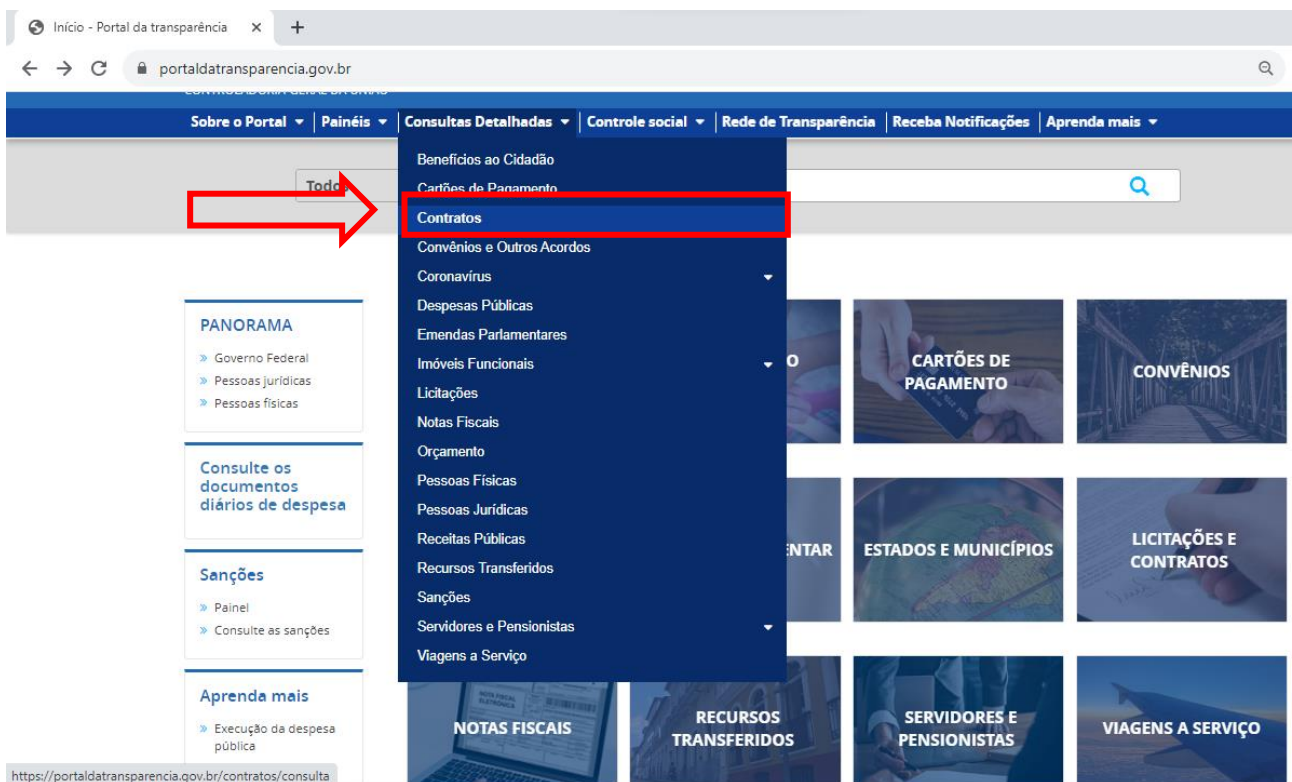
Início - Portal da transparência ×
+
portaldatransparencia.gov.br

Sobre o Portal | Painéis | Consultas Detalhadas | Controle social | Rede de Transparência | Receba Notificações | Aprenda mais

Todo

Benefícios ao Cidadão
Cartões de Pagamento
Contratos
Convênios e Outros Acordos
Coronavírus
Despesas Públicas
Emendas Parlamentares
Imóveis Funcionais
Licitações
Notas Fiscais
Orçamento
Pessoas Físicas
Pessoas Jurídicas
Receitas Públicas
Recursos Transferidos
Sanções
Servidores e Pensionistas
Viagens a Serviço

PANORAMA
» Governo Federal
» Pessoas jurídicas
» Pessoas físicas

Consulte os documentos diários de despesa

Sanções
» Painel
» Consulte as sanções

Aprenda mais
» Execução da despesa pública

O
CARTÕES DE PAGAMENTO
CONVÊNIOS
ENTAR
ESTADOS E MUNICÍPIOS
LICITAÇÕES E CONTRATOS
NOTAS FISCAIS
RECURSOS TRANSFERIDOS
SERVIDORES E PENSIONISTAS
VIAGENS A SERVIÇO

https://portaldatransparencia.gov.br/contratos/consulta